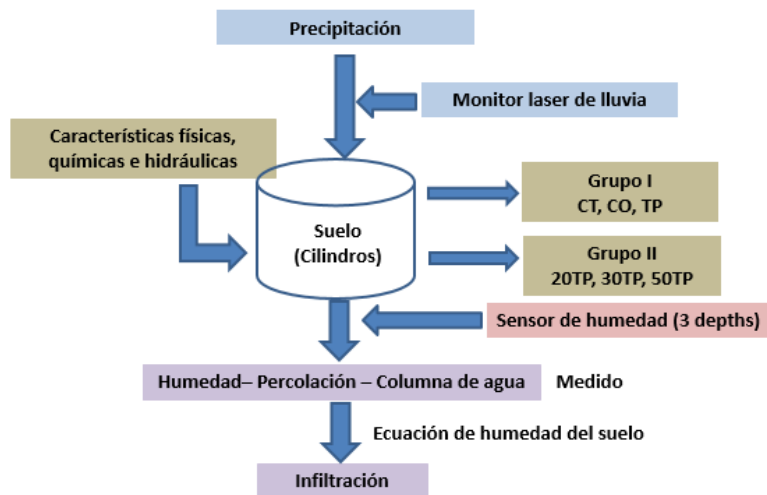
Precipitación

Monitor laser de lluvia

Características físicas, químicas e hidráulicas

Suelo
(Cilindros)

Grupo I
CT, CO, TP

Grupo II
20TP, 30TP, 50TP

Sensor de humedad (3 depths)

Humedad– Percolación – Columna de agua

Medido

Ecuación de humedad del suelo

Infiltración